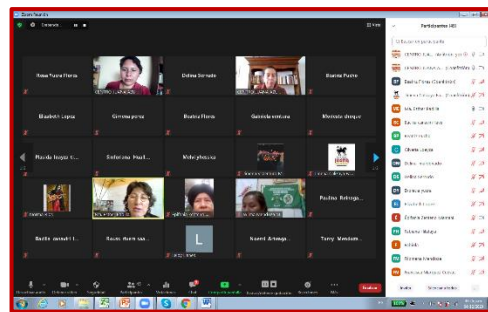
Zoom Reunión

Participantes (48)

Rosa Yucra Flores
Delina Serrudo
Beatriz Pastro
Elizabeth Lopez
Gimena parra
Beatriz Flores
Gabriela ventura
Mercedes choque
Ricarda Inoyala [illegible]
Seferina Huall...
Nelsi yhuyuka
Paulina Rakanga...
Basilia canaviri I...
Rauda darm saa...
L
Noemi Arteaga
Tanny Mendoza...

Ver

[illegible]
CENTRO C.A...
Basilia Flores (Coanfitrión)
Ada Cerna Serna
Gimena parra
Delina Serrudo
Elizabeth Lopez
Beatriz Flores
Paulina Rakanga
Cofiana Zamorano
Mercedes Mamani
Seferina Mamani Colque

Invitar
Silenciar a todos

Finalizar